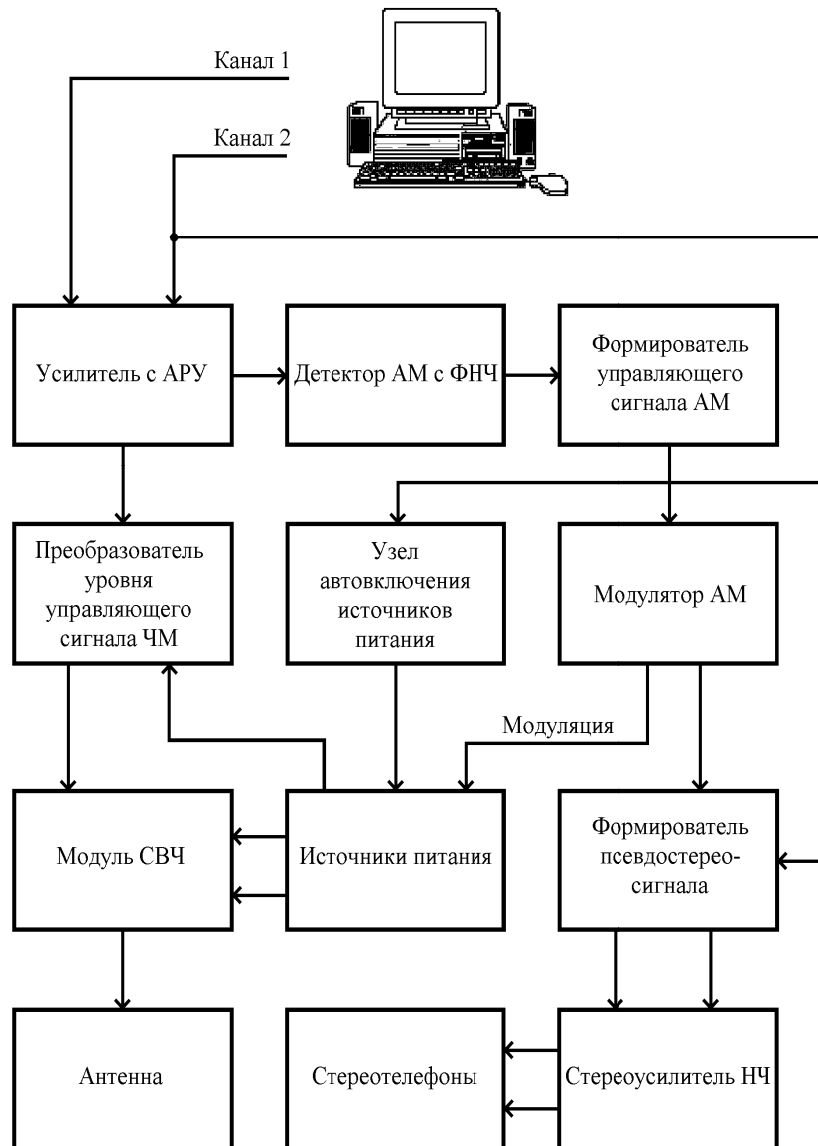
Канал 1

Канал 2

Усилитель с АРУ

Детектор АМ с ФНЧ

Формирователь управляющего сигнала АМ

Преобразователь уровня управляющего сигнала ЧМ

Узел автовключения источников питания

Модулятор АМ

Модуляция

Модуль СВЧ

Источники питания

Формирователь псевдостерео-сигнала

Антенна

Стереотелефоны

Стереоусилитель НЧ